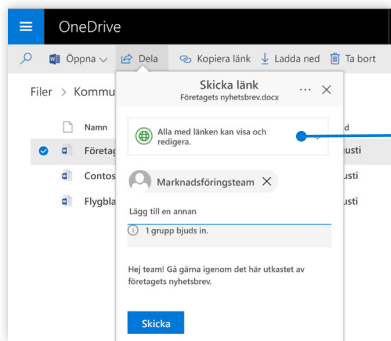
OneDrive

Öppna Dela Kopiera länk Ladda ned Ta bort

Filer > Kommu

Namn

Företag

Contos

Flygbla

d

usti

usti

usti

Skicka länk
Företagets nyhetsbrev.docx

Alla med länken kan visa och redigera.

Marknadsföringsteam

Lägg till en annan

1 grupp bjuds in.

Hej team! Gå gärna igenom det här utkastet av företagets nyhetsbrev.

Skicka